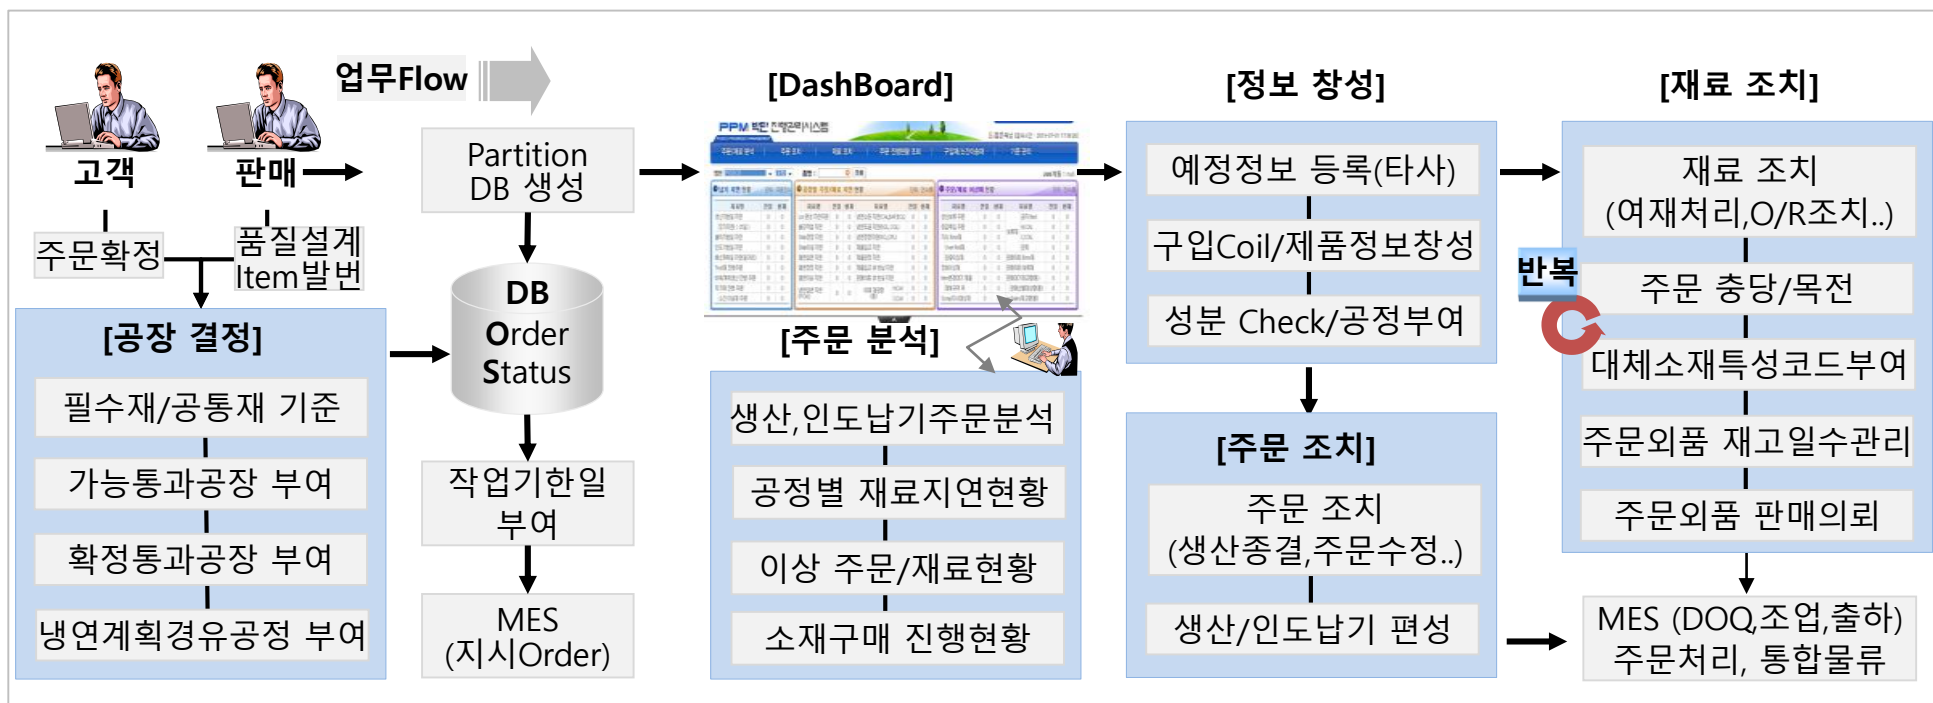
업무Flow

고객

판매

주문확정

품질설계 Item발번

[공장 결정]

필수재/공통재 기준

가능통과공장 부여

확정통과공장 부여

냉연계획경유공정 부여

Partition DB 생성

DB Order Status

작업기한일 부여

MES (지시Order)

[DashBoard]

PPM

[주문 분석]

생산,인도납기주문분석

공정별 재료지연현황

이상 주문/재료현황

소재구매 진행현황

[정보 창성]

예정정보 등록(타사)

구입Coil/제품정보창성

성분 Check/공정부여

[주문 조치]

주문 조치 (생산종결,주문수정..)

생산/인도납기 편성

[재료 조치]

재료 조치 (여재처리,O/R조치..)

반복

주문 충당/목전

대체소재특성코드부여

주문외품 재고일수관리

주문외품 판매의뢰

MES (DOQ,조업,출하) 주문처리, 통합물류